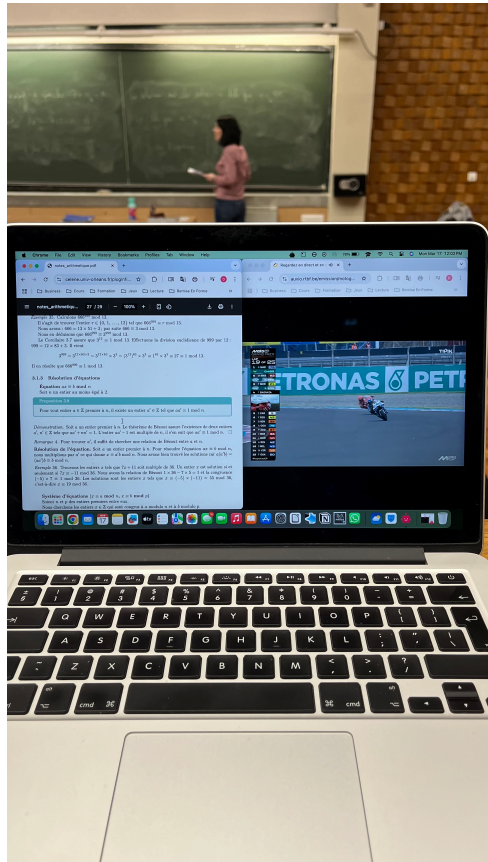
Chrome File Edit View History Bookmarks Profiles Tab Window Help

notes_arithmetiqu... 27 / 29 — 100% +

Exemple 25. Calculons $666^{999}$ mod 13.

Il s'agit de trouver l'entier $r \in \{0, 1, \ldots, 12\}$ tel que $666^{999} \equiv r \bmod 13$.

Nous avons : $666 = 13 \times 51 + 3$ par suite $666 \equiv 3 \bmod 13$.

Nous en déduisons que $666^{999} \equiv 3^{999} \bmod 13$.

Le Corollaire 1.7 assure que $3^{12} \equiv 1 \bmod 13$. Effectuons la division euclidienne de 999 par 12 : $999 = 12 \times 83 + 3$. Il vient

$3^{999} = 3^{12 \times 83 + 3} = 3^{12 \times 83} \times 3^3 = (3^{12})^{83} \times 3^3 \equiv 1^{83} \times 3^3 \equiv 3^3 \equiv 27 \equiv 1 \bmod 13.$

Il en résulte que $666^{999} \equiv 1 \bmod 13$.

3.1.3 Résolution d'équations

Équations $ax \equiv b \bmod n$.

Soit n un entier au moins égal à 2.

Proposition 3.6

Pour tout entier $a \in \mathbb{Z}$ premier à n, il existe un entier $a' \in \mathbb{Z}$ tel que $aa' \equiv 1 \bmod n$.

Démonstration. Soit a un entier premier à n. Le théorème de Bézout assure l'existence de deux entiers $a', n' \in \mathbb{Z}$ tels que $aa' + nn' = 1$. L'entier $aa' - 1$ est multiple de n, il s'en suit que $aa' \equiv 1 \bmod n$.

Remarque 4. Pour trouver a', il suffit de chercher une relation de Bézout entre a et n.

Résolution de l'équation. Soit a un entier premier à n. Pour résoudre l'équation $ax \equiv b \bmod n$, nous multiplions par a' ce qui donne $x \equiv a'b \bmod n$. Nous avons bien trouvé les solutions car $a(a'b) = (aa')b \equiv b \bmod n$.

Exemple 26. Trouvons les entiers x tels que $7x + 11$ soit multiple de 36. Un entier x est solution si et seulement si $7x \equiv -11 \bmod 36$. Nous avons la relation de Bézout $1 = 36 - 7 \times 5 = 1$ et la congruence $(-5) \times 7 \equiv 1 \bmod 36$. Les solutions sont les entiers x tels que $x \equiv (-5) \times (-11) \equiv 55 \bmod 36$, c'est-à-dire $x \equiv 19 \bmod 36$.

Systèmes d'équations ($x \equiv a \bmod n$, $x \equiv b \bmod p$)

Soient n et p des entiers premiers entre eux.

Nous cherchons les entiers $x \in \mathbb{Z}$ qui sont congrus à a modulo n et à b modulo p.

PETRONAS PETR

esc